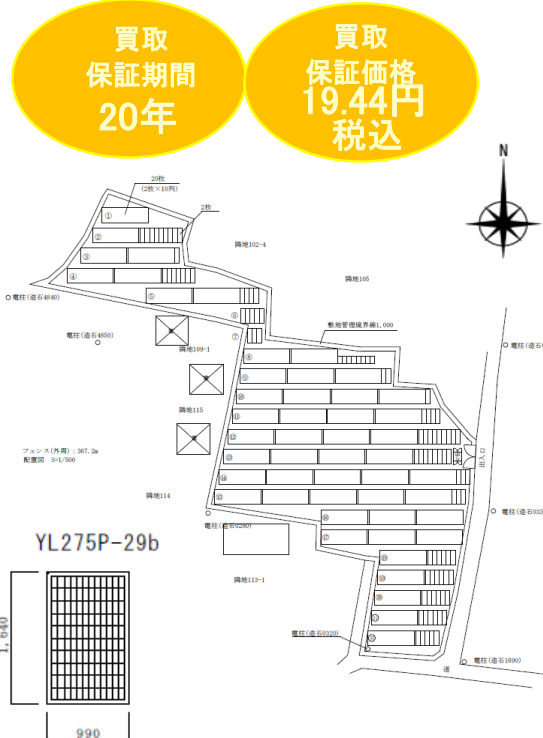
買取
保証期間
20年

買取
保証価格
19.44円
税込

N

20枚
(2枚×10列)

2枚

①
②
③
④
⑤
⑥
⑦
⑧
⑨
⑩
⑪
⑫
⑬
⑭
⑮
⑯
⑰
⑱
⑲
⑳
㉑
㉒

隣地102-4

隣地105

電柱（遠石4840）

電柱（遠石4850）

隣地109-1

敷地管理境界線1,000

電柱（遠石

隣地115

フェンス（外周）：367.2m
配置図　S=1/500

出入口

隣地114

電柱（遠石0280）

電柱（遠石033

YL275P-29b

隣地113-1

電柱（遠石0320）

電柱（遠石1890）

道

1,640

990